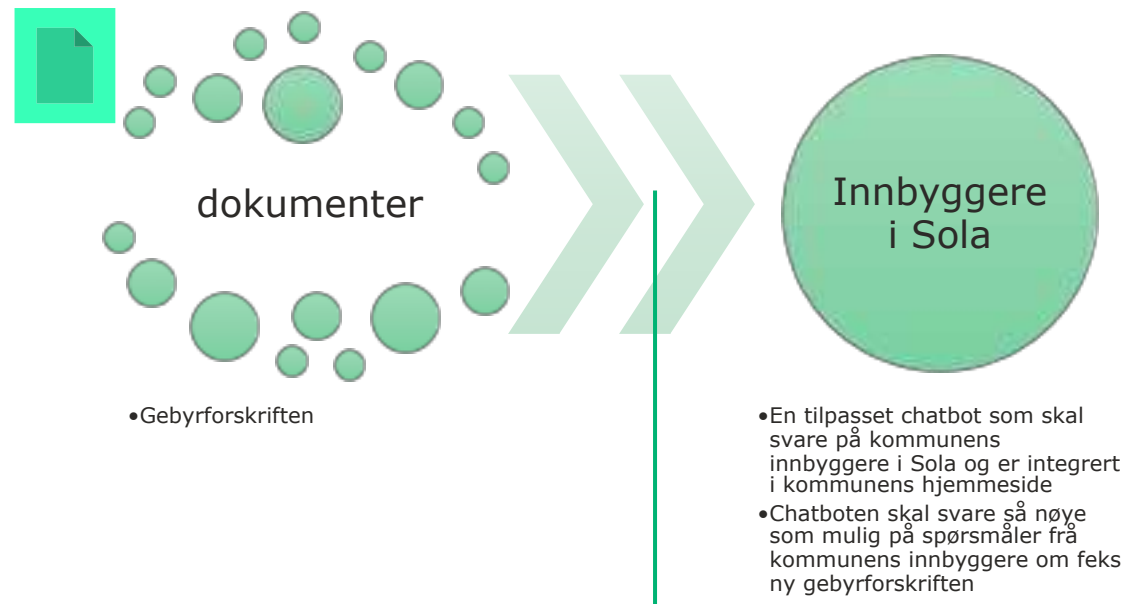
dokumenter

Innbyggere i Sola

•Gebyrforskriften

•En tilpasset chatbot som skal svare på kommunens innbyggere i Sola og er integrert i kommunens hjemmeside

•Chatboten skal svare så nøye som mulig på spørsmåler frå kommunens innbyggere om feks ny gebyrforskriften